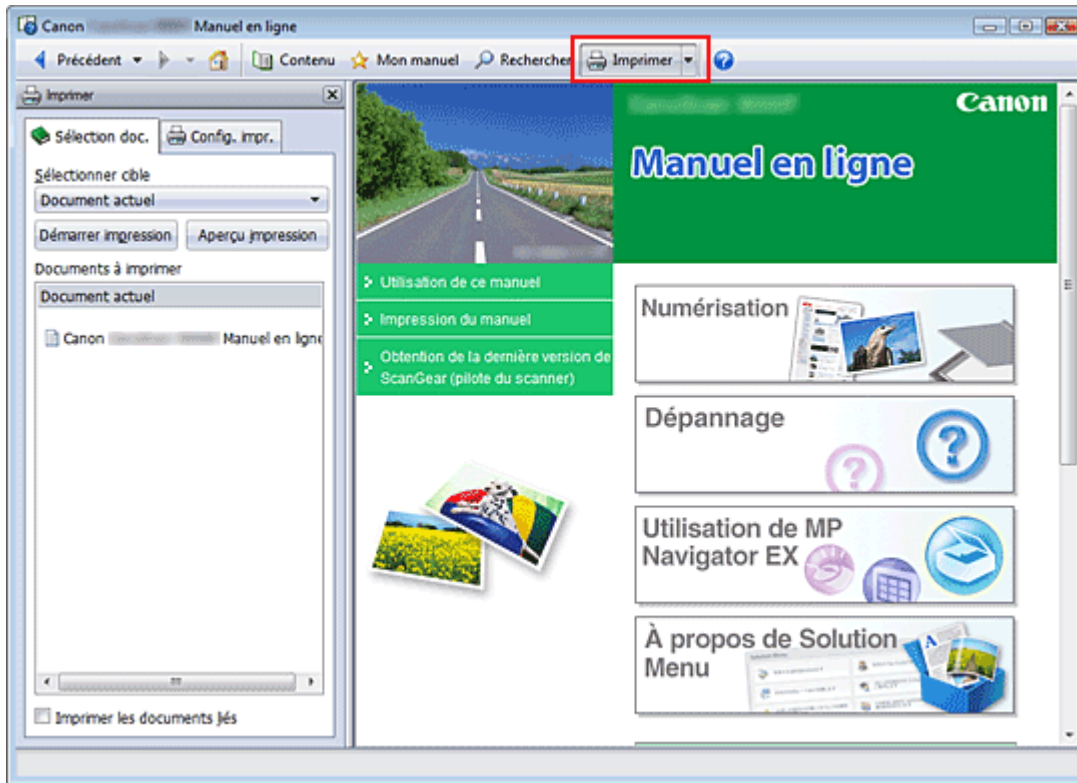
Canon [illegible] Manuel en ligne

Précédent Contenu Mon manuel Rechercher Imprimer

Imprimer

Sélection doc. Config. impr.

Sélectionner cible

Document actuel

Démarrer impression Aperçu impression

Documents à imprimer

Document actuel

Canon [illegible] Manuel en ligne

Imprimer les documents liés

Canon

Manuel en ligne

Utilisation de ce manuel

Impression du manuel

Obtention de la dernière version de ScanGear (pilote du scanner)

Numérisation

Dépannage

Utilisation de MP Navigator EX

À propos de Solution Menu